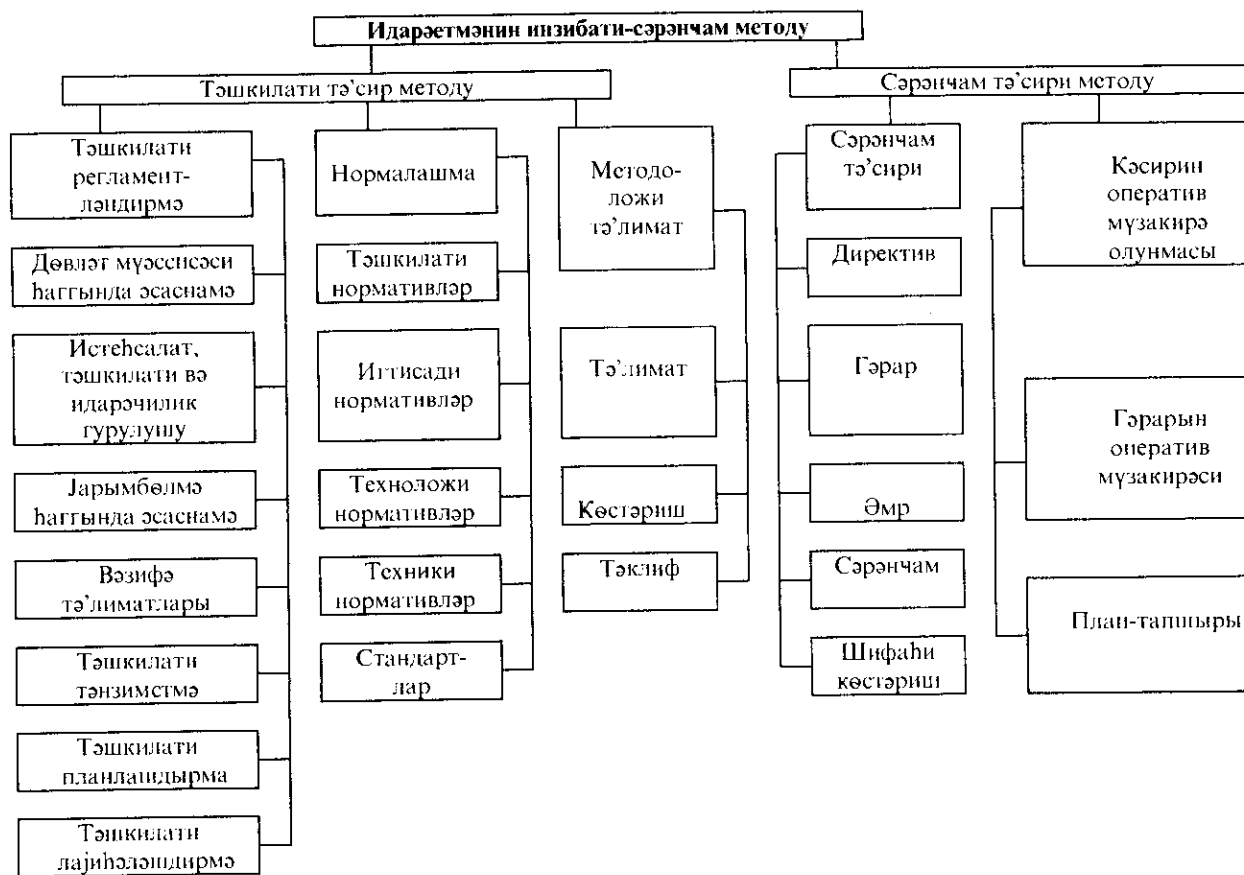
Идарәетмәнин инзибати-сәрәнчам методу

Тәшкилати тә'сир методу

Тәшкилати регламентләндирмә

Дөвләт мүәссисәси һаггында әсаснамә

Истеһсалат, тәшкилати вә идарәчилик гурулушу

Јарымбөлмә һаггында әсаснамә

Вәзифә тә'лиматлары

Тәшкилати тәнзимстмә

Тәшкилати планлашдырма

Тәшкилати лајиһәләшдирмә

Нормалашма

Тәшкилати нормативләр

Иггисади нормативләр

Технolожи нормативләр

Техники нормативләр

Стандартлар

Методоложи тә'лимат

Тә'лимат

Көстәриш

Тәклиф

Сәрәнчам тә'сири методу

Сәрәнчам тә'сири

Директив

Гәрар

Әмр

Сәрәнчам

Шифаһи көстәриш

Кәсирин оператив мүзакирә олунмасы

Гәрарын оператив мүзакирәси

План-тапшыры